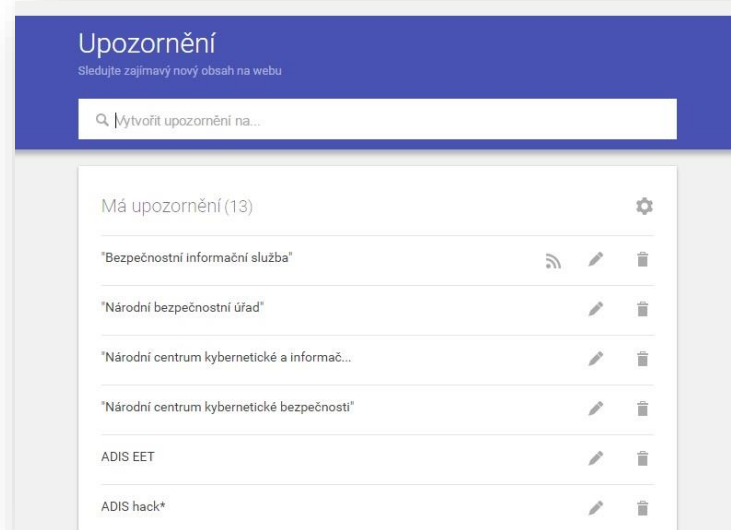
Upozornění
Sledujte zajímavý nový obsah na webu

Vytvořit upozornění na...

Má upozornění (13)

"Bezpečnostní informační služba"

"Národní bezpečnostní úřad"

"Národní centrum kybernetické a informač...

"Národní centrum kybernetické bezpečnosti"

ADIS EET

ADIS hack*